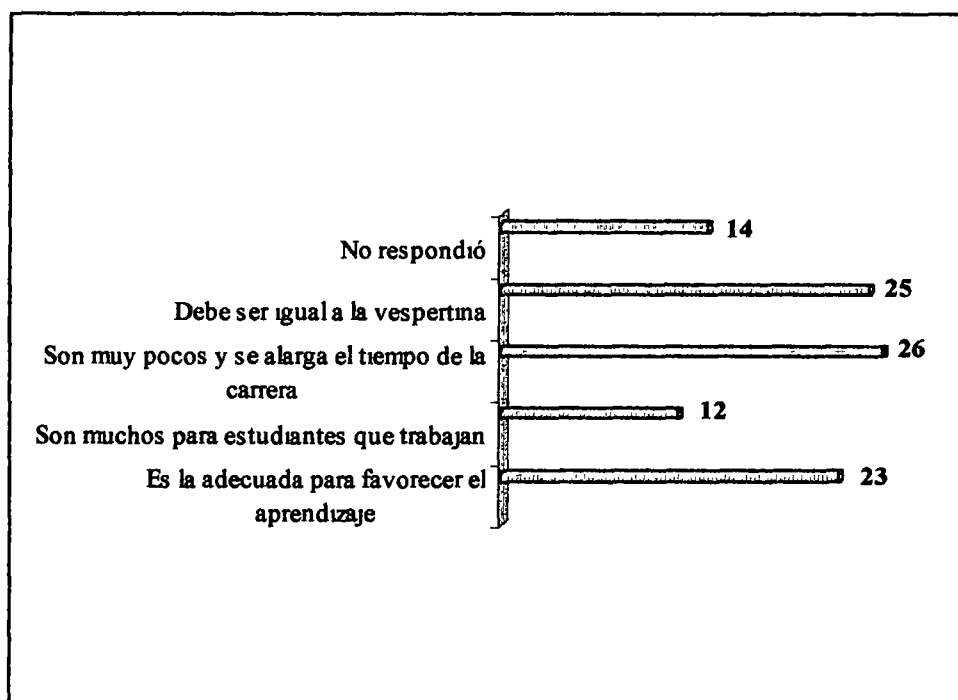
No respondió

14

Debe ser igual a la vespertina

25

Son muy pocos y se alarga el tiempo de la carrera

26

Son muchos para estudiantes que trabajan

12

Es la adecuada para favorecer el aprendizaje

23